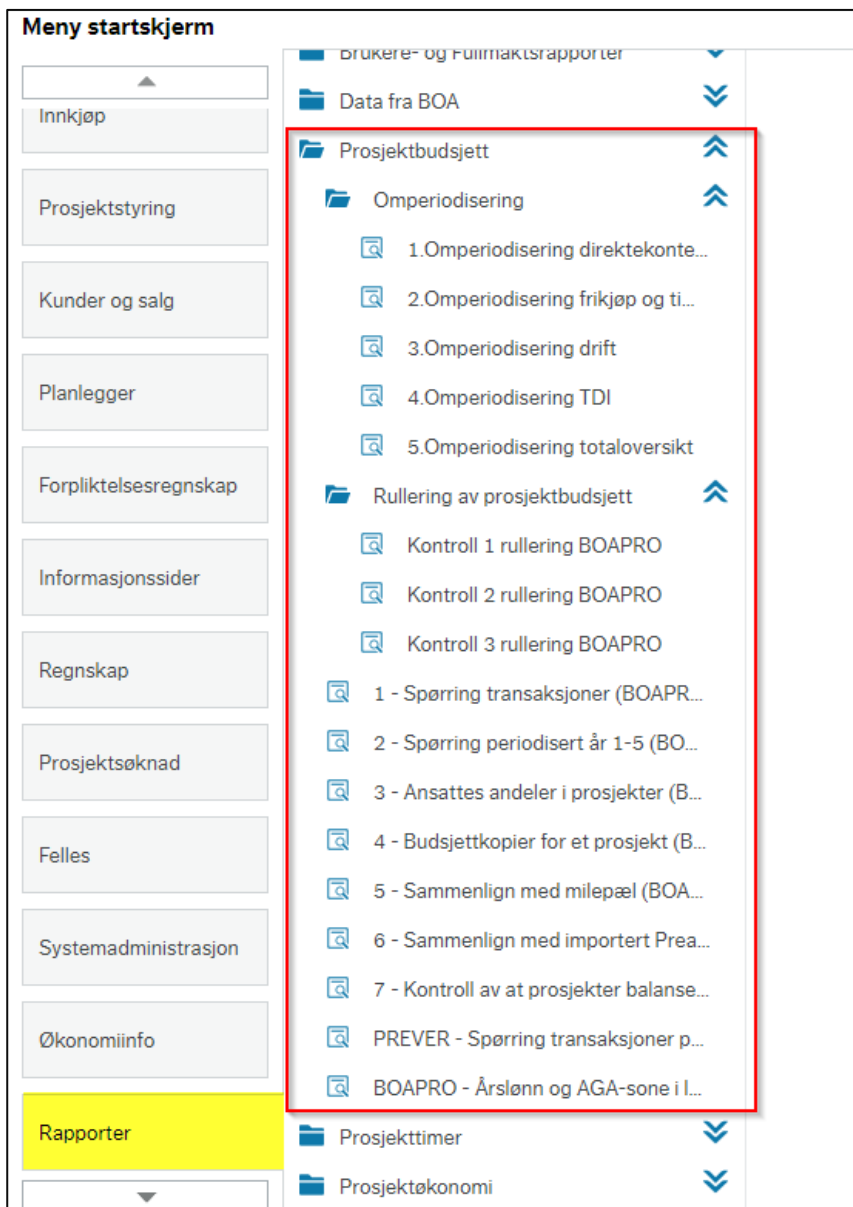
Meny startskjerm

Innkjøp

Prosjektstyring

Kunder og salg

Planlegger

Forpliktelsesregnskap

Informasjonssider

Regnskap

Prosjektsøknad

Felles

Systemadministrasjon

Økonomiinfo

Rapporter

Brukere- og Fullmaktsrapporter

Data fra BOA

Prosjektbudsjett

Omperiodisering

1.Omperiodisering direktekonte...

2.Omperiodisering frikjøp og ti...

3.Omperiodisering drift

4.Omperiodisering TDI

5.Omperiodisering totaloversikt

Rullering av prosjektbudsjett

Kontroll 1 rullering BOAPRO

Kontroll 2 rullering BOAPRO

Kontroll 3 rullering BOAPRO

1 - Spørring transaksjoner (BOAPR...

2 - Spørring periodisert år 1-5 (BO...

3 - Ansattes andeler i prosjekter (B...

4 - Budsjettkopier for et prosjekt (B...

5 - Sammenlign med milepæl (BOA...

6 - Sammenlign med importert Prea...

7 - Kontroll av at prosjekter balanse...

PREVER - Spørring transaksjoner p...

BOAPRO - Årslønn og AGA-sone i l...

Prosjekttimer

Prosjektøkonomi